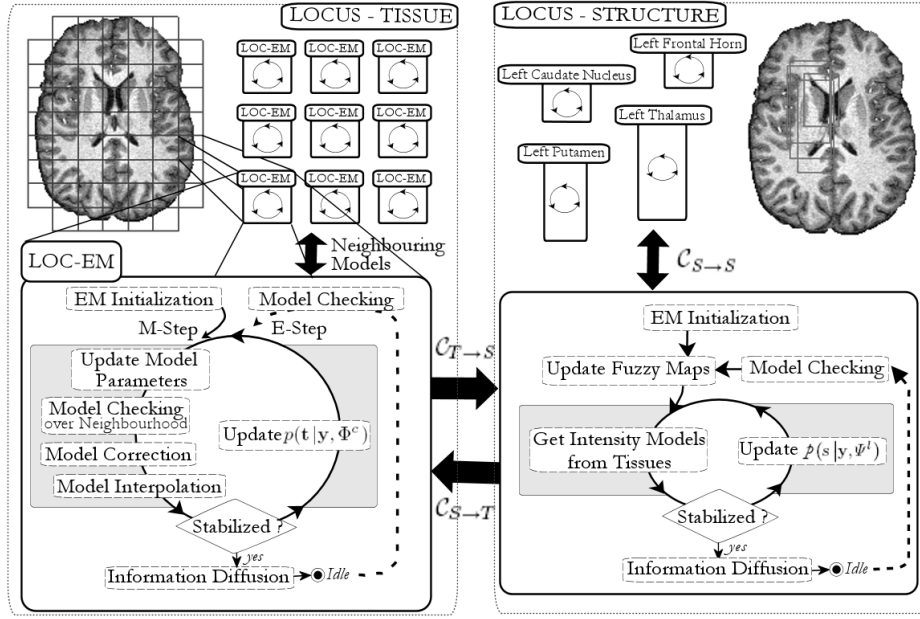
LOCUS - TISSUE

LOC-EM LOC-EM LOC-EM
LOC-EM LOC-EM LOC-EM
LOC-EM LOC-EM LOC-EM

Neighbouring Models

LOC-EM

EM Initialization
Model Checking
M-Step
E-Step
Update Model Parameters
Model Checking over Neighbourhood
Model Correction
Model Interpolation
Update $p(\mathbf{t}|\mathbf{y}, \Phi^c)$
Stabilized ?
yes
Information Diffusion
Idle

LOCUS - STRUCTURE

Left Frontal Horn
Left Caudate Nucleus
Left Thalamus
Left Putamen

$\mathcal{C}_{S \to S}$

$\mathcal{C}_{T \to S}$

$\mathcal{C}_{S \to T}$

EM Initialization
Update Fuzzy Maps
Model Checking
Get Intensity Models from Tissues
Update $p(s|\mathbf{y}, \Psi^l)$
Stabilized ?
yes
Information Diffusion
Idle